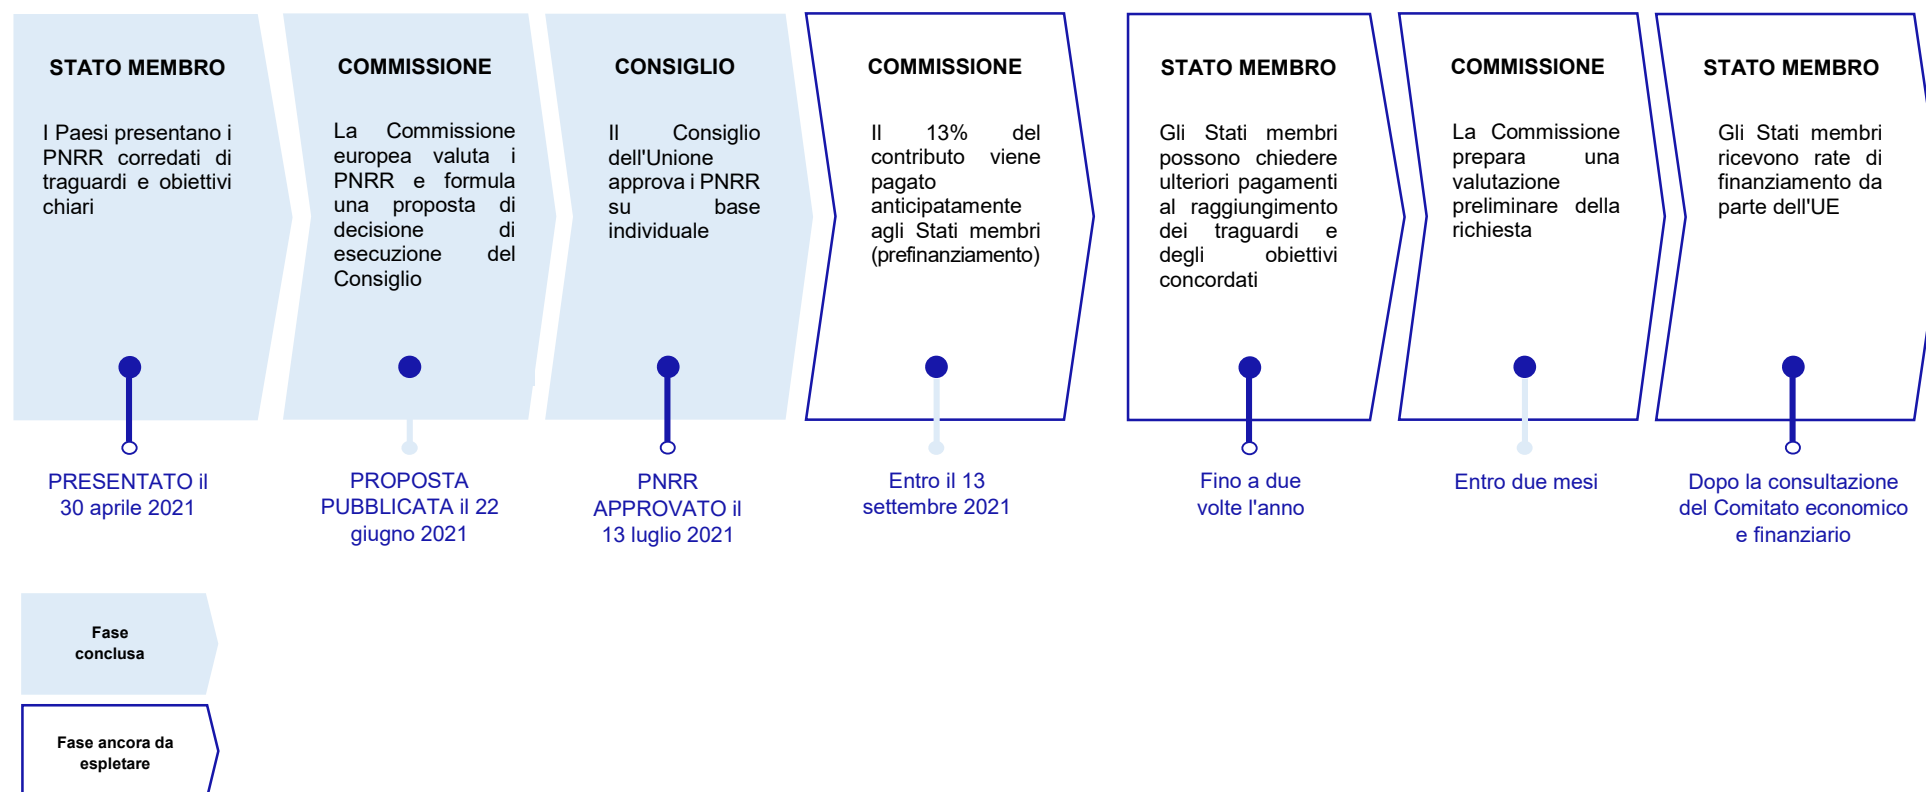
STATO MEMBRO

I Paesi presentano i PNRR corredati di traguardi e obiettivi chiari

PRESENTATO il 30 aprile 2021

COMMISSIONE

La Commissione europea valuta i PNRR e formula una proposta di decisione di esecuzione del Consiglio

PROPOSTA PUBBLICATA il 22 giugno 2021

CONSIGLIO

Il Consiglio dell'Unione approva i PNRR su base individuale

PNRR APPROVATO il 13 luglio 2021

COMMISSIONE

Il 13% del contributo viene pagato anticipatamente agli Stati membri (prefinanziamento)

Entro il 13 settembre 2021

STATO MEMBRO

Gli Stati membri possono chiedere ulteriori pagamenti al raggiungimento dei traguardi e degli obiettivi concordati

Fino a due volte l'anno

COMMISSIONE

La Commissione prepara una valutazione preliminare della richiesta

Entro due mesi

STATO MEMBRO

Gli Stati membri ricevono rate di finanziamento da parte dell'UE

Dopo la consultazione del Comitato economico e finanziario

Fase conclusa

Fase ancora da espletare